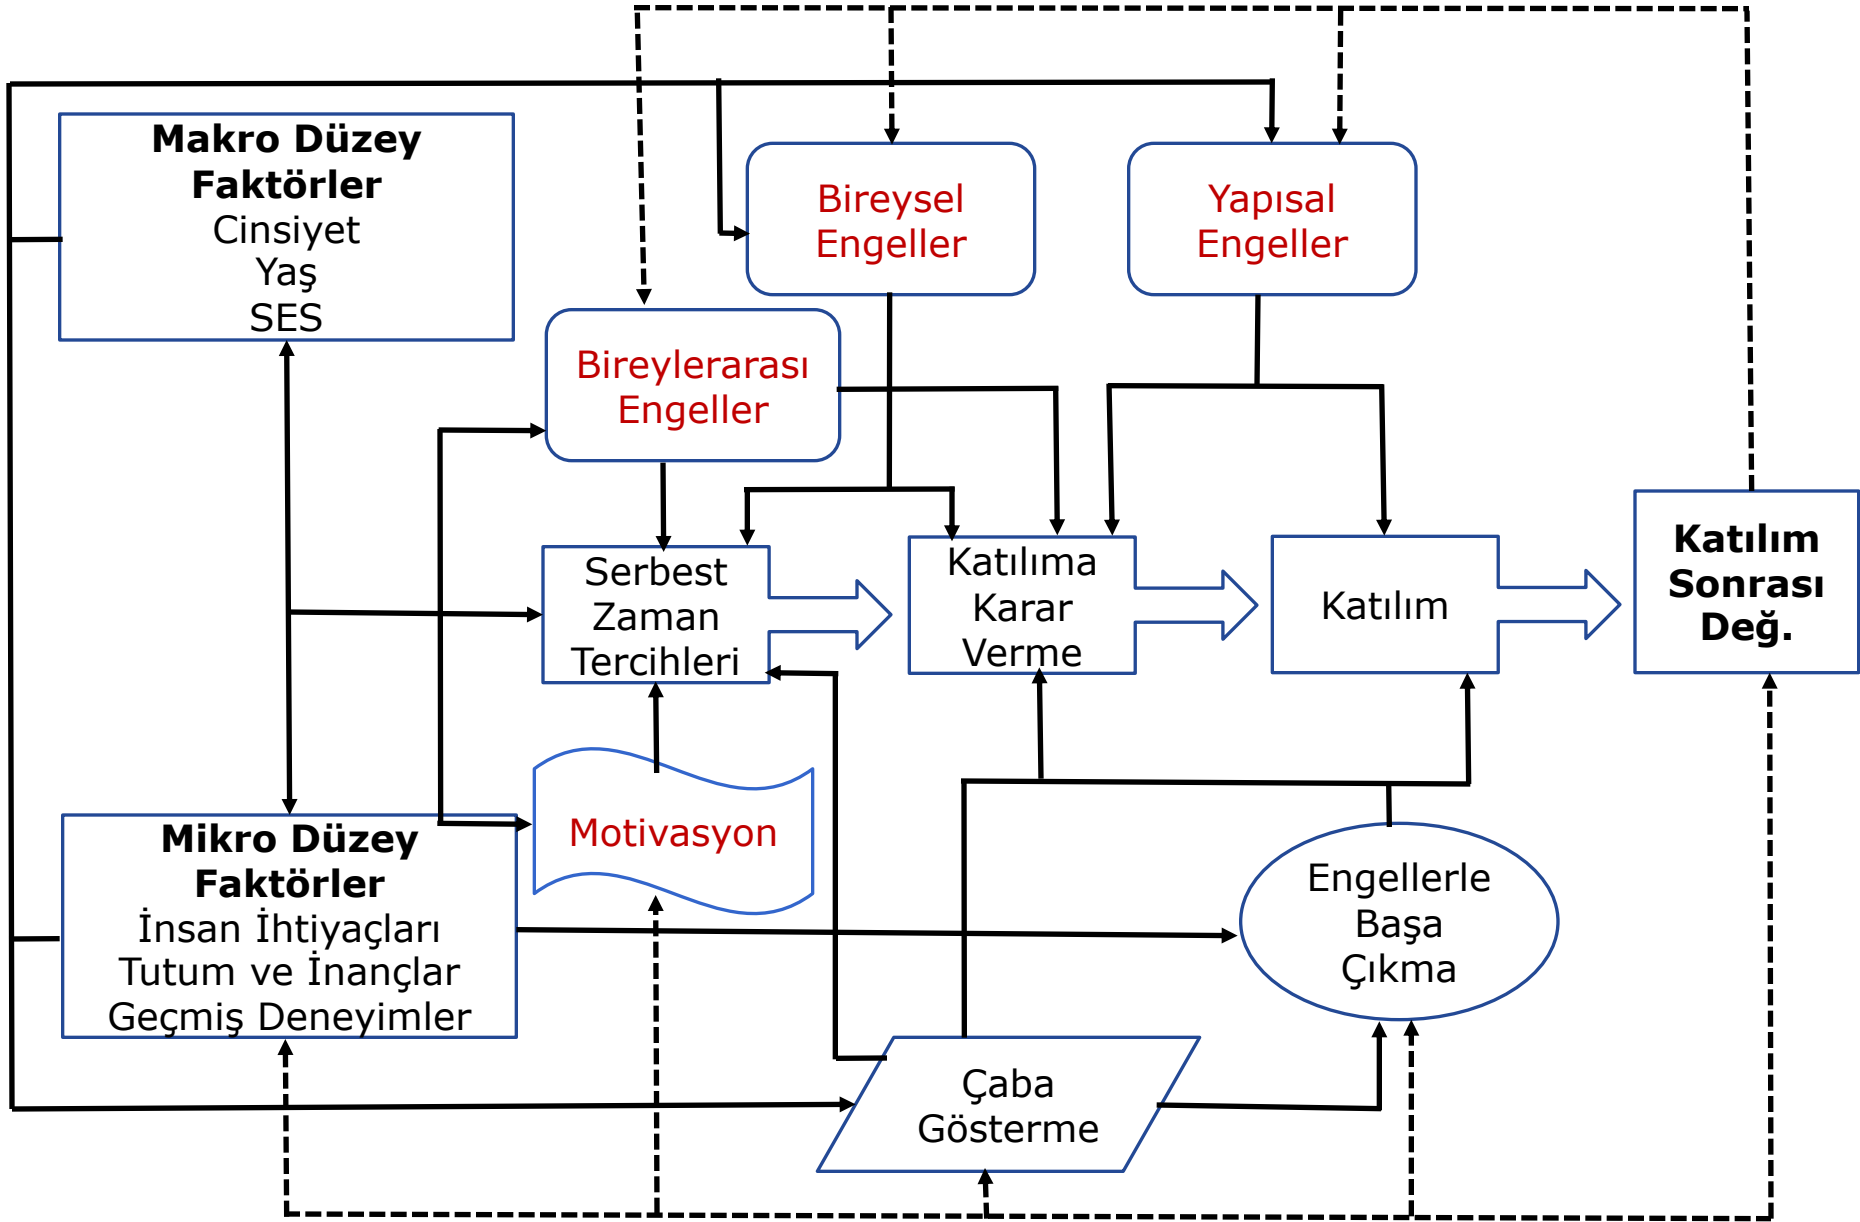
Makro Düzey Faktörler
Cinsiyet
Yaş
SES

Bireysel Engeller

Yapısal Engeller

Bireylerarası Engeller

Serbest Zaman Tercihleri

Katılıma Karar Verme

Katılım

Katılım Sonrası Değ.

Motivasyon

Mikro Düzey Faktörler
İnsan İhtiyaçları
Tutum ve İnançlar
Geçmiş Deneyimler

Engellerle Başa Çıkma

Çaba Gösterme